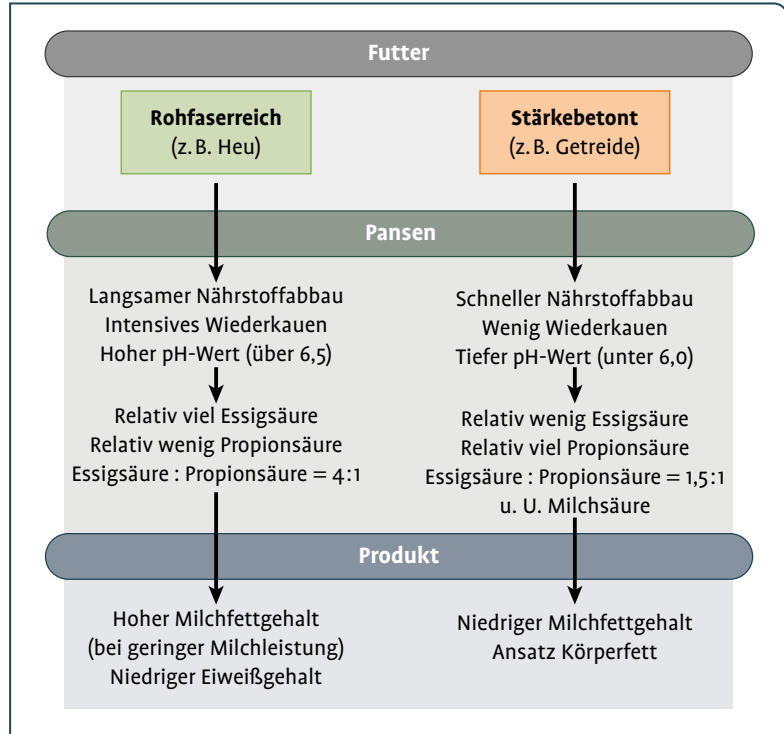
Futter

Rohfaserreich
(z. B. Heu)

Stärkebetont
(z. B. Getreide)

Pansen

Langsamer Nährstoffabbau
Intensives Wiederkauen
Hoher pH-Wert (über 6,5)

Relativ viel Essigsäure
Relativ wenig Propionsäure
Essigsäure : Propionsäure = 4:1

Schneller Nährstoffabbau
Wenig Wiederkauen
Tiefer pH-Wert (unter 6,0)

Relativ wenig Essigsäure
Relativ viel Propionsäure
Essigsäure : Propionsäure = 1,5:1
u. U. Milchsäure

Produkt

Hoher Milchfettgehalt
(bei geringer Milchleistung)
Niedriger Eiweißgehalt

Niedriger Milchfettgehalt
Ansatz Körperfett